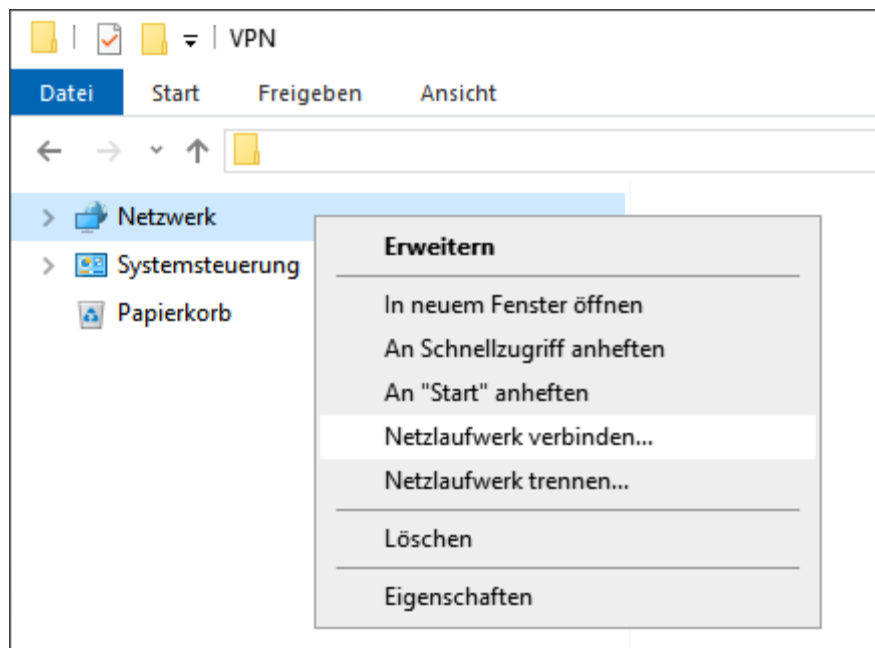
VPN

Datei Start Freigeben Ansicht

Netzwerk
Systemsteuerung
Papierkorb

Erweitern

In neuem Fenster öffnen
An Schnellzugriff anheften
An "Start" anheften
Netzlaufwerk verbinden...
Netzlaufwerk trennen...

Löschen

Eigenschaften